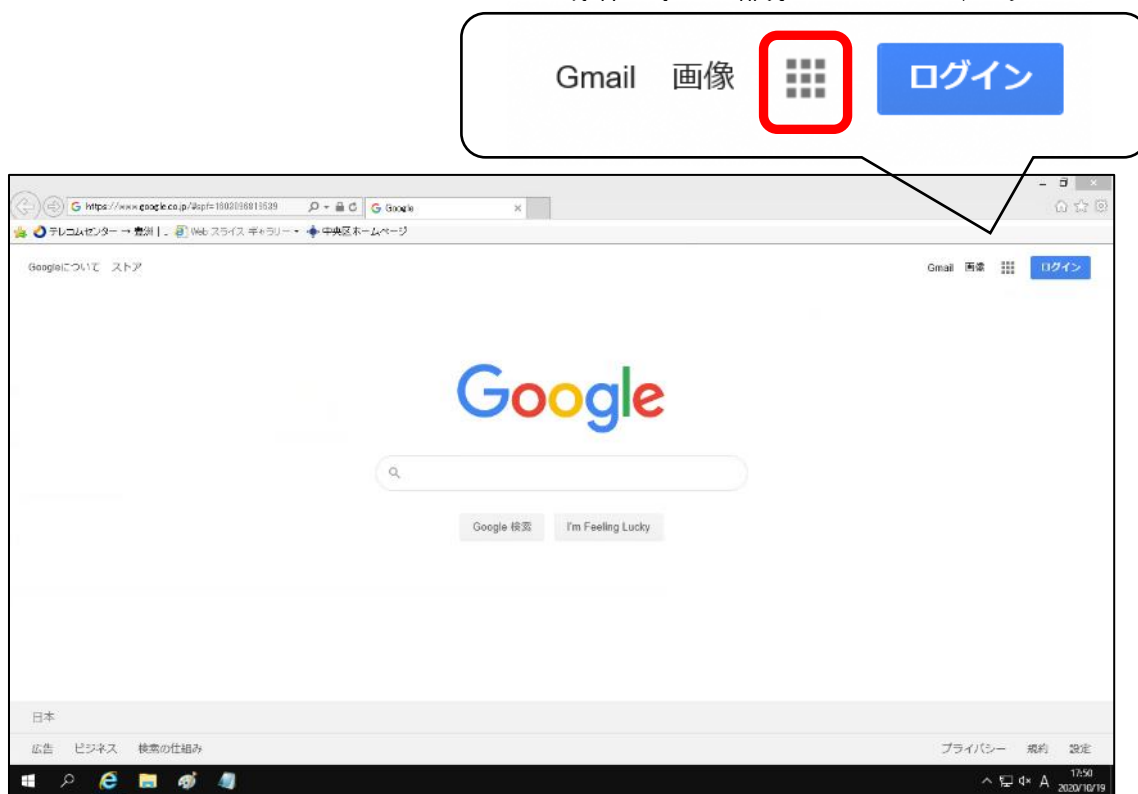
Gmail 画像 ログイン

https://www.google.co.jp/#spf=1603096815539
Google
テレコムセンター → 豊洲 | . Web スライス ギャラリー 中央区ホームページ

Googleについて ストア
Gmail 画像 ログイン

Google

Google 検索 I'm Feeling Lucky

日本
広告 ビジネス 検索の仕組み
プライバシー 規約 設定

A 17:50 2020/10/19